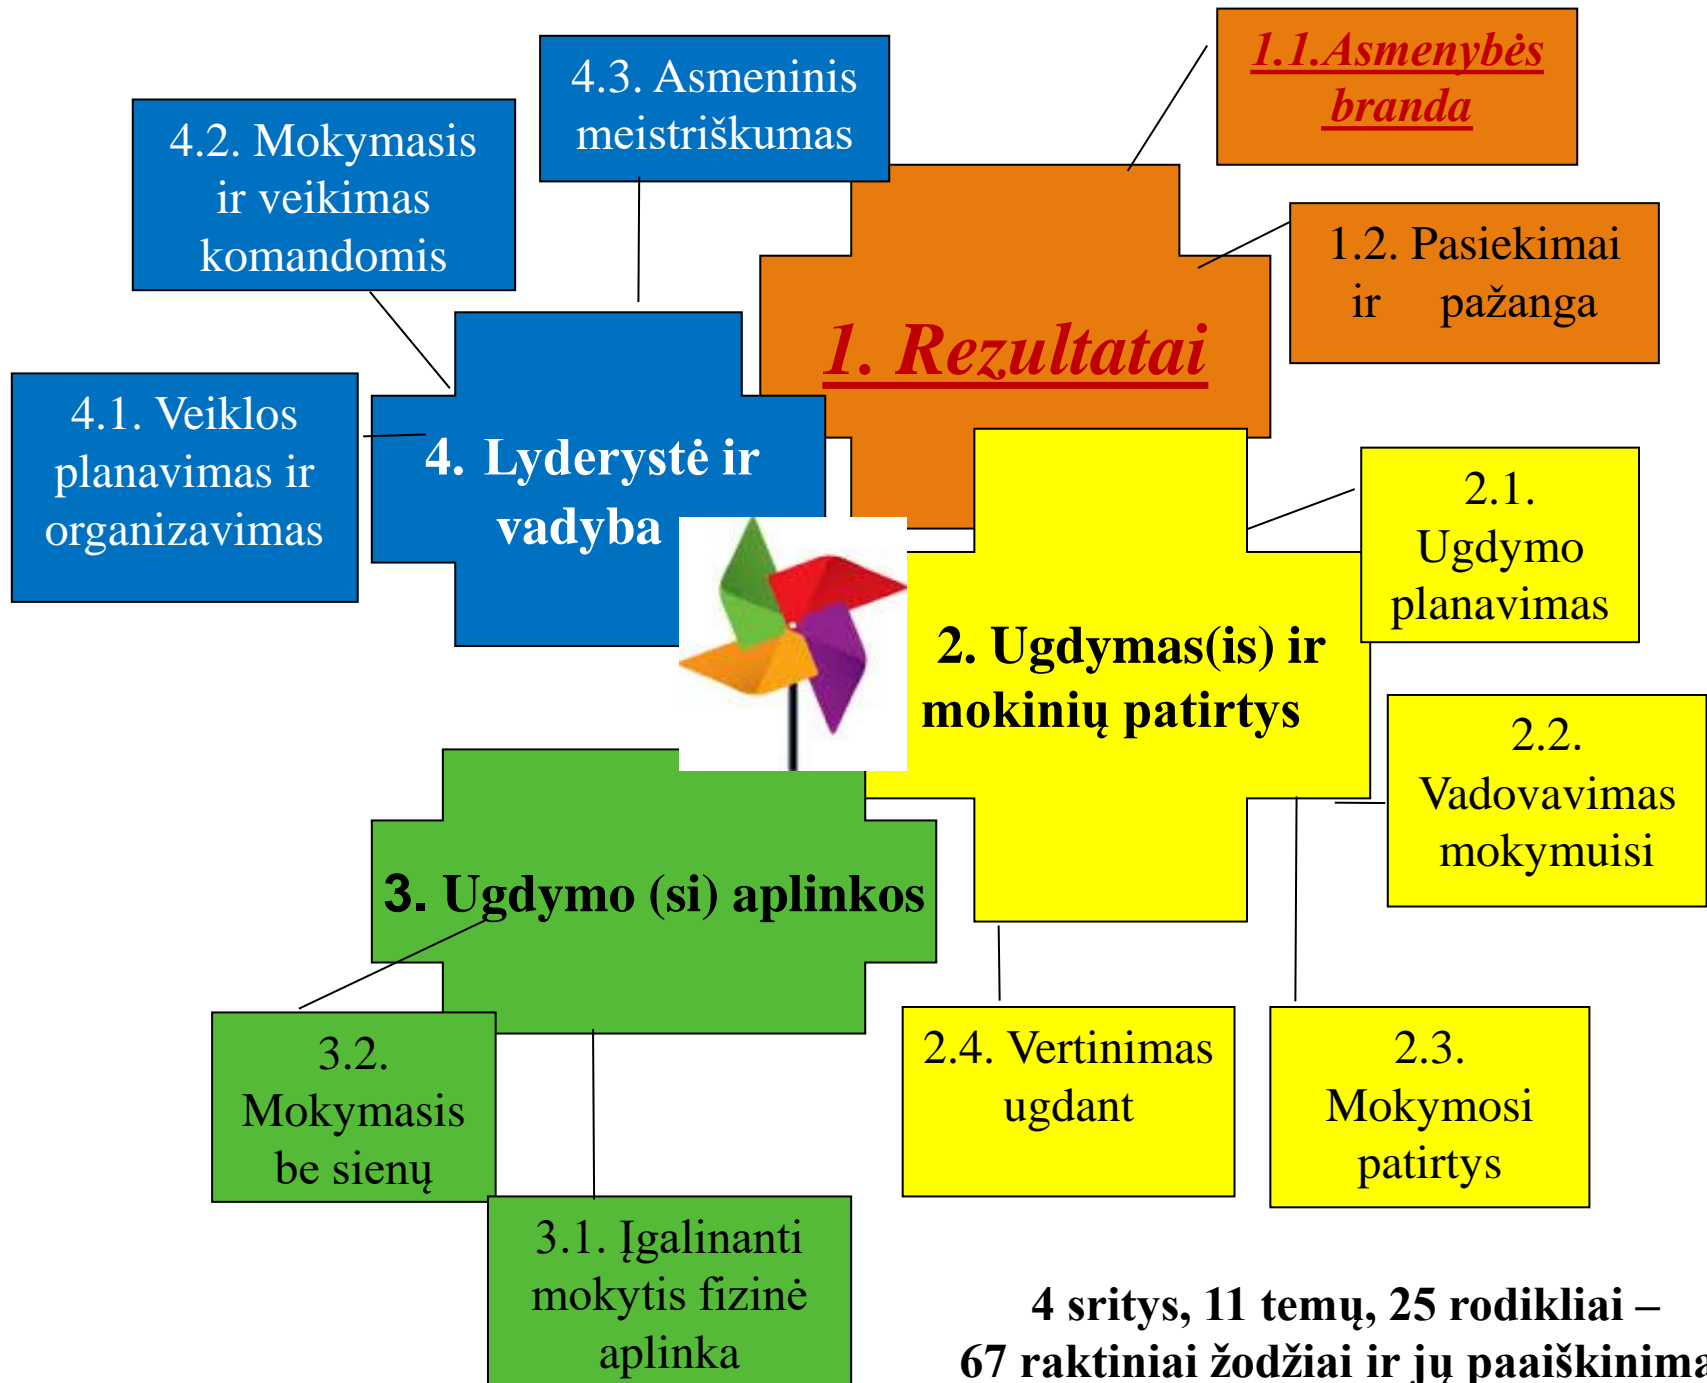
4.3. Asmeninis meistriškumas

1.1.Asmenybės branda

4.2. Mokymasis ir veikimas komandomis

1.2. Pasiekimai ir pažanga

1. Rezultatai

4.1. Veiklos planavimas ir organizavimas

4. Lyderystė ir vadyba

2.1. Ugdymo planavimas

2. Ugdymas(is) ir mokinių patirtys

2.2. Vadovavimas mokymuisi

3. Ugdymo (si) aplinkos

3.2. Mokymasis be sienų

2.4. Vertinimas ugdant

2.3. Mokymosi patirtys

3.1. Įgalinanti mokytis fizinė aplinka

4 sritys, 11 temų, 25 rodikliai – 67 raktiniai žodžiai ir jų paaiškinima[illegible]